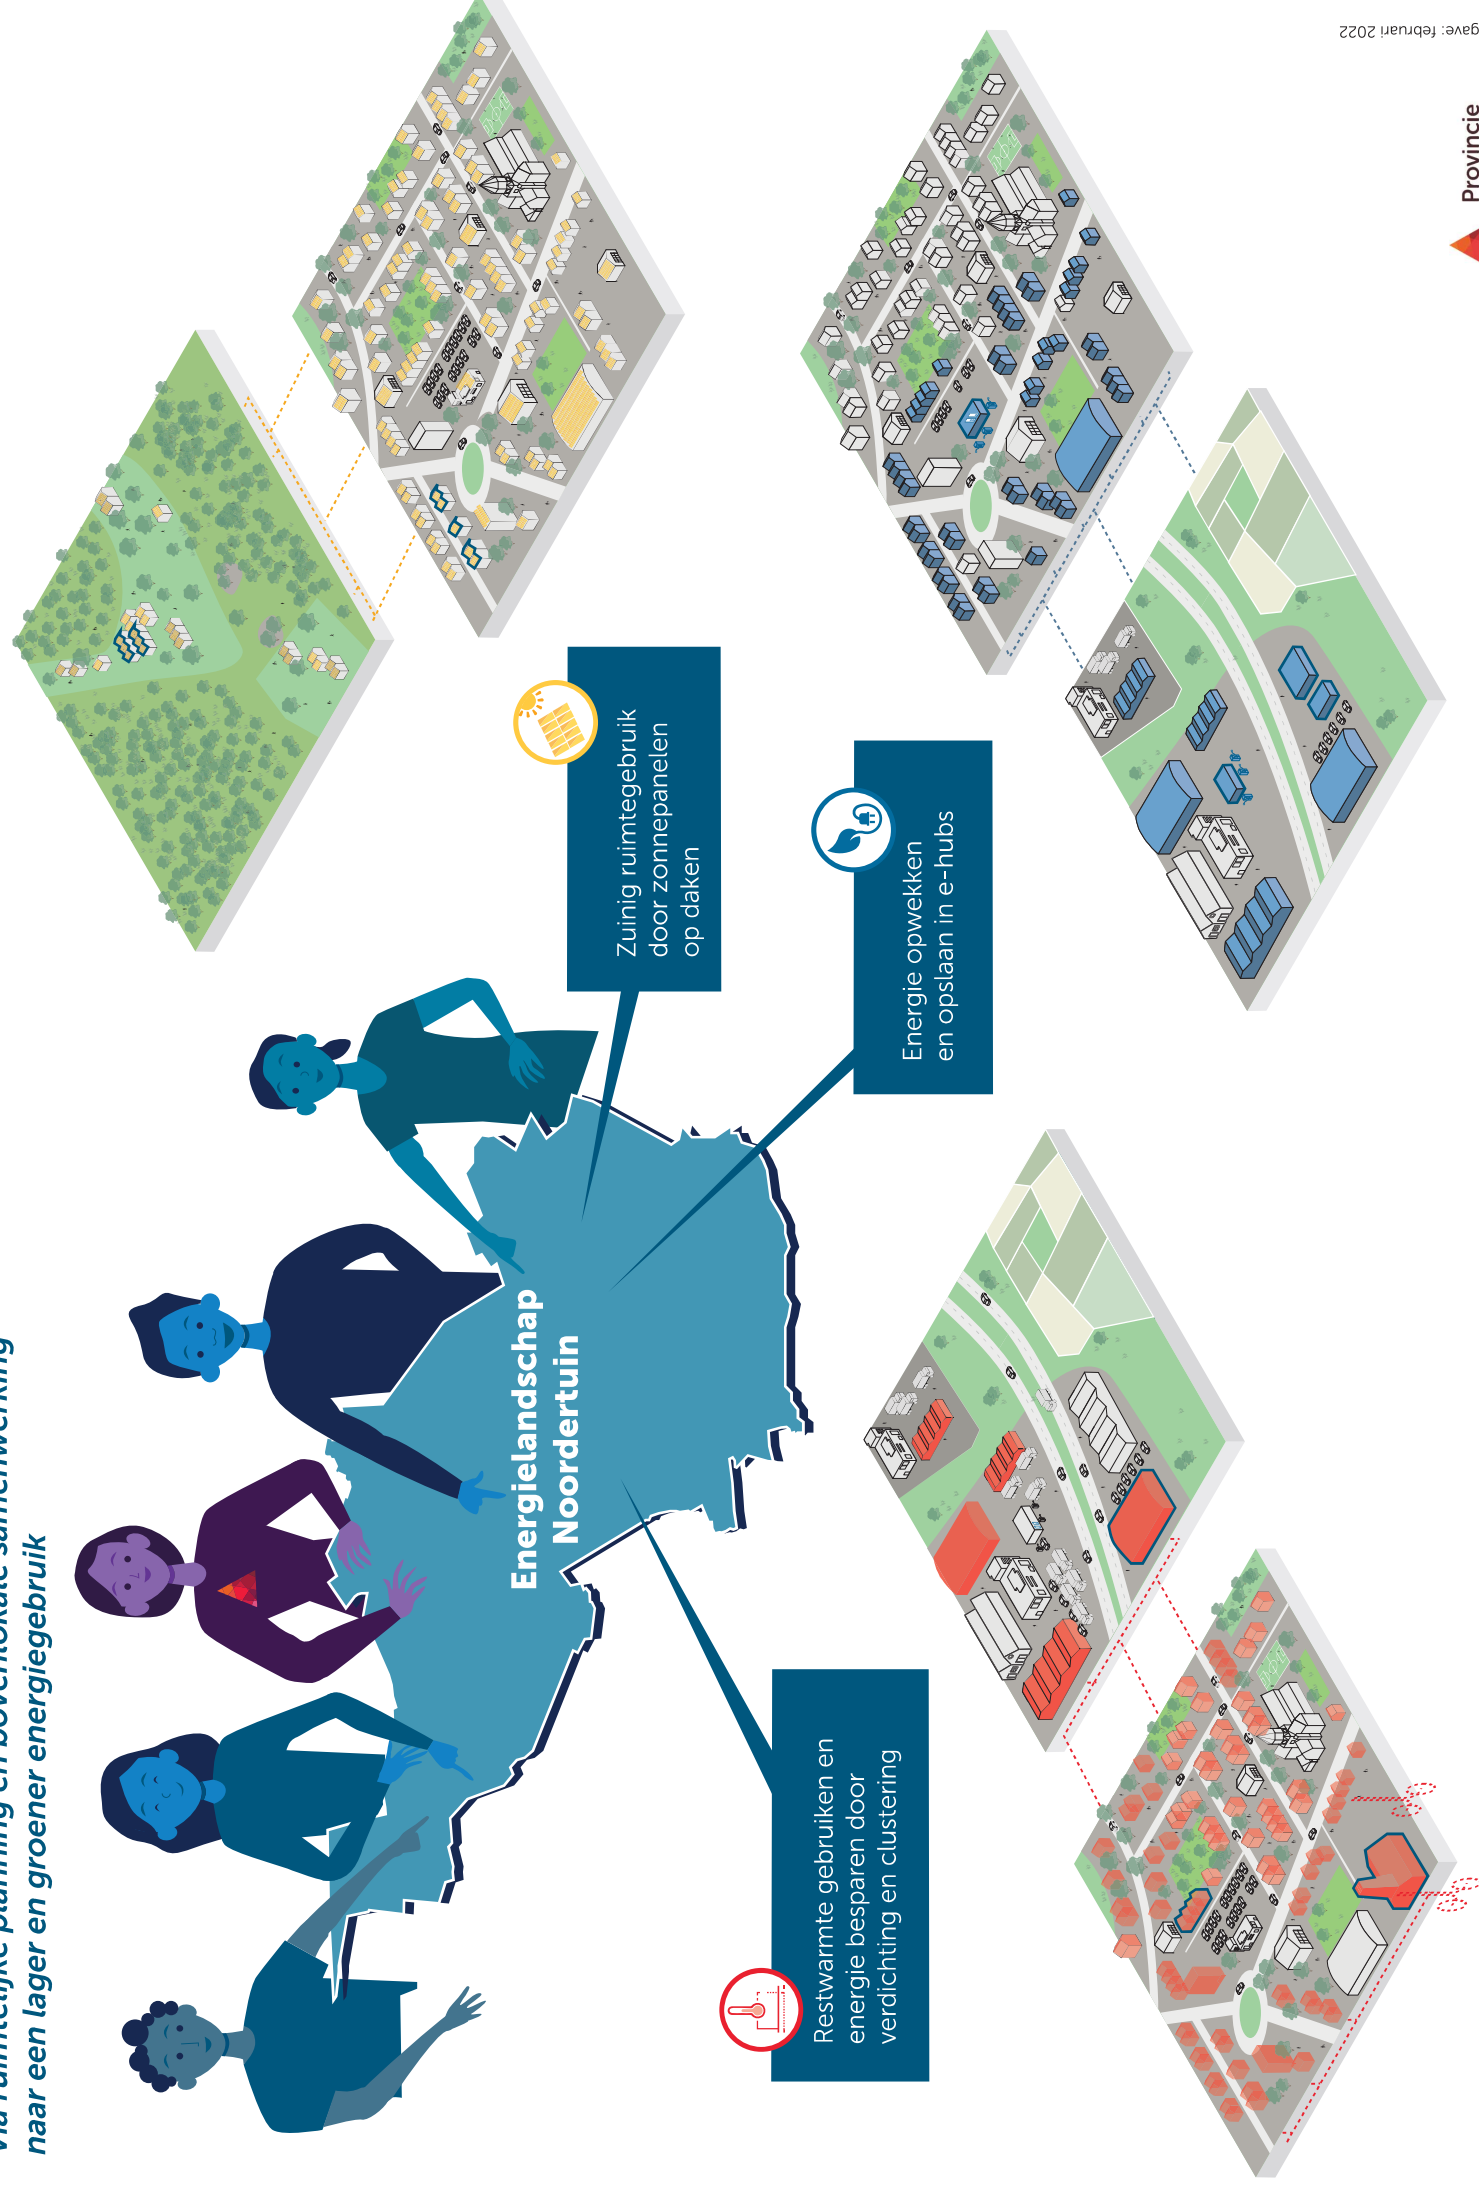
Via ruimtelijke planning en bovenlokale samenwerking naar een lager en groener energiegebruik

Energielandschap Noordertuin

Zuinig ruimtegebruik door zonnepanelen op daken

Energie opwekken en opslaan in e-hubs

Restwarmte gebruiken en energie besparen door verdichting en clustering

Provincie

gave: februari 2022